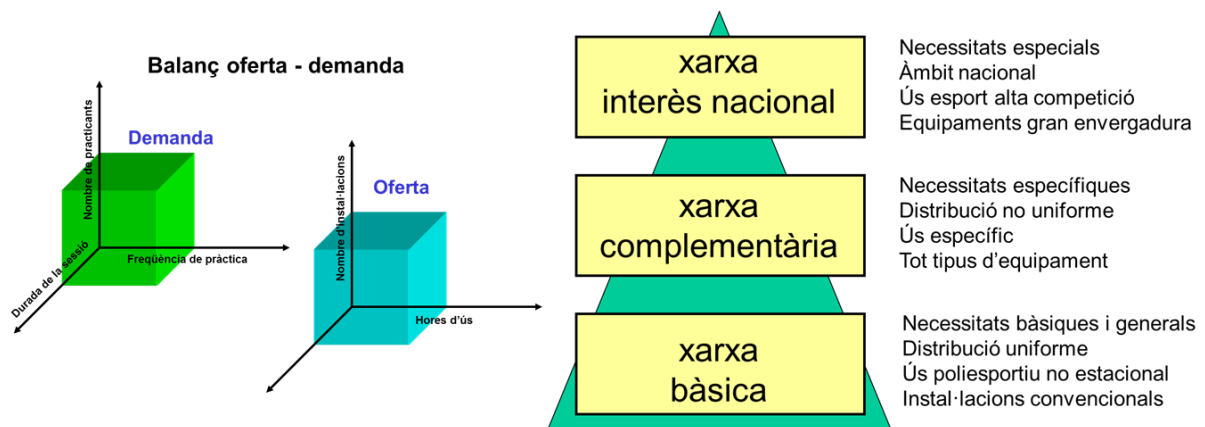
Balanç oferta - demanda

Demanda

Nombre de practicants

Freqüència de pràctica

Durada de la sessió

Oferta

Nombre d'instal·lacions

Hores d'ús

xarxa interès nacional

Necessitats especials
Àmbit nacional
Ús esport alta competició
Equipaments gran envergadura

xarxa complementària

Necessitats específiques
Distribució no uniforme
Ús específic
Tot tipus d'equipament

xarxa bàsica

Necessitats bàsiques i generals
Distribució uniforme
Ús poliesportiu no estacional
Instal·lacions convencionals